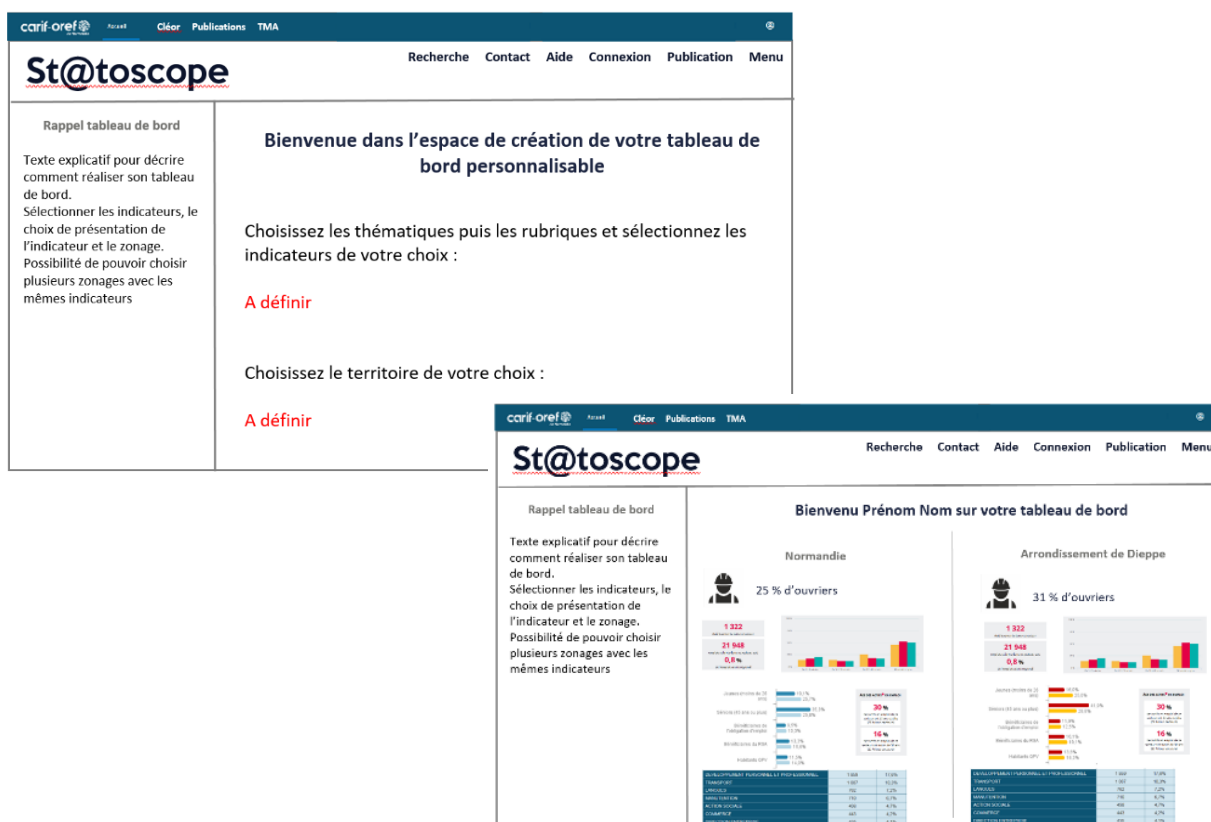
carif-oref Accueil Cléor Publications TMA

St@toscope

Recherche Contact Aide Connexion Publication Menu

Rappel tableau de bord

Texte explicatif pour décrire comment réaliser son tableau de bord.
Sélectionner les indicateurs, le choix de présentation de l'indicateur et le zonage.
Possibilité de pouvoir choisir plusieurs zonages avec les mêmes indicateurs

Bienvenue dans l'espace de création de votre tableau de bord personnalisable

Choisissez les thématiques puis les rubriques et sélectionnez les indicateurs de votre choix :

A définir

Choisissez le territoire de votre choix :

A définir

carif-oref Accueil Cléor Publications TMA

St@toscope

Recherche Contact Aide Connexion Publication Menu

Rappel tableau de bord

Texte explicatif pour décrire comment réaliser son tableau de bord.
Sélectionner les indicateurs, le choix de présentation de l'indicateur et le zonage.
Possibilité de pouvoir choisir plusieurs zonages avec les mêmes indicateurs

Bienvenu Prénom Nom sur votre tableau de bord

Normandie

25 % d'ouvriers

1 322

21 948

0,8 %

30 %

16 %

Arrondissement de Dieppe

31 % d'ouvriers

1 322

21 948

0,8 %

30 %

16 %